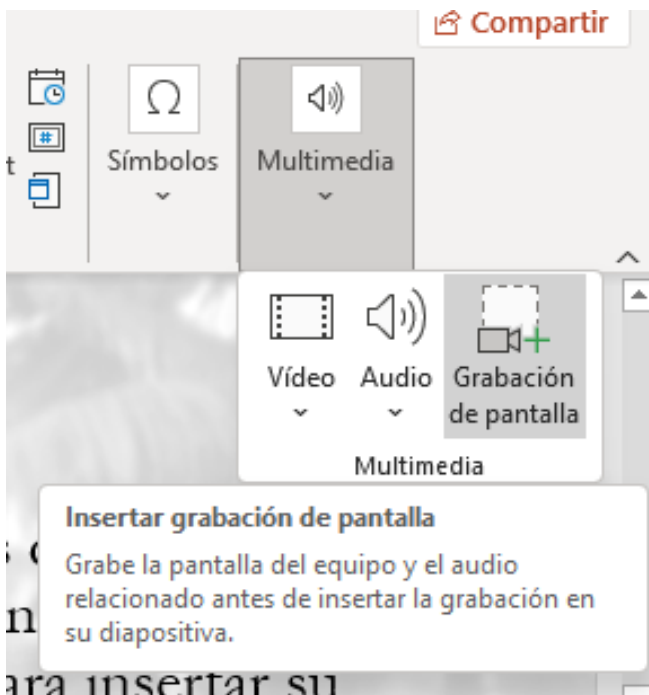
Compartir

t

Símbolos

Multimedia

Vídeo

Audio

Grabación de pantalla

Multimedia

Insertar grabación de pantalla

Grabe la pantalla del equipo y el audio relacionado antes de insertar la grabación en su diapositiva.

s c

n

ara insertar su